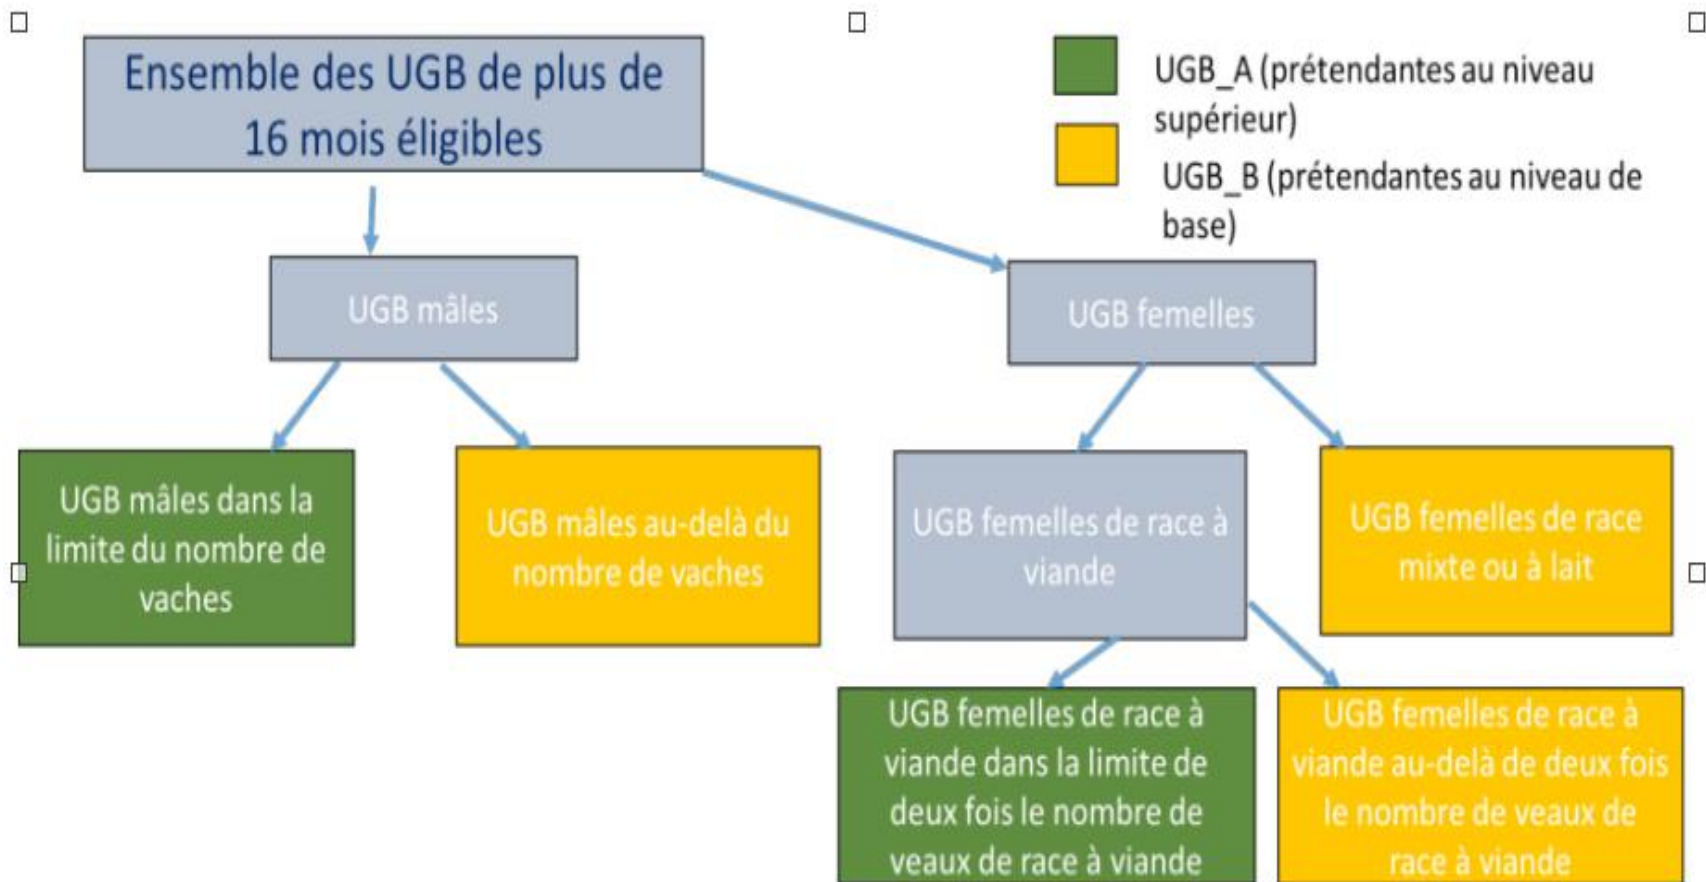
Ensemble des UGB de plus de 16 mois éligibles

UGB_A (prétendantes au niveau supérieur)

UGB_B (prétendantes au niveau de base)

UGB mâles

UGB femelles

UGB mâles dans la limite du nombre de vaches

UGB mâles au-delà du nombre de vaches

UGB femelles de race à viande

UGB femelles de race mixte ou à lait

UGB femelles de race à viande dans la limite de deux fois le nombre de veaux de race à viande

UGB femelles de race à viande au-delà de deux fois le nombre de veaux de race à viande